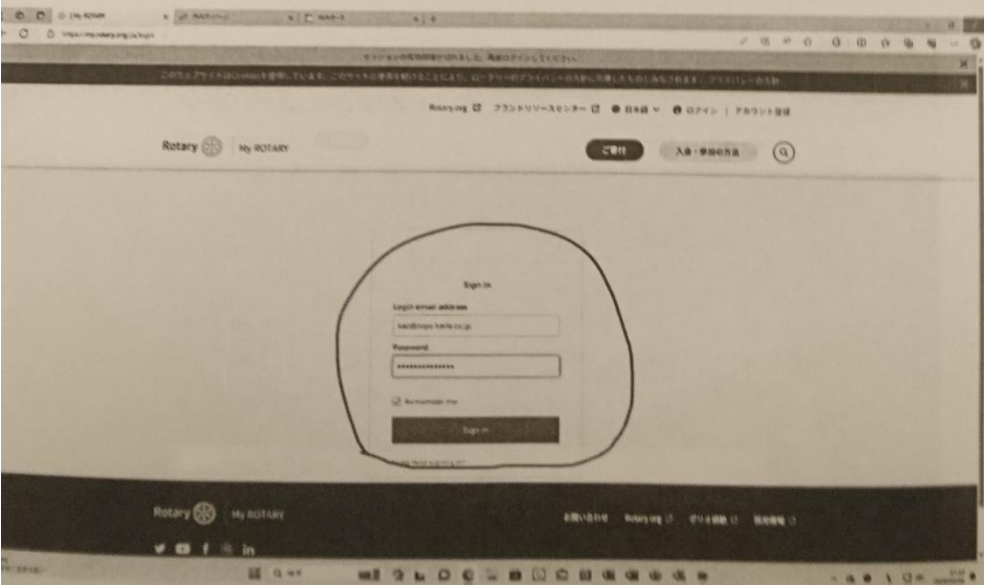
My ROTARY

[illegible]

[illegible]

Rotary.org　ブランドリソースセンター　日本語　ログイン　|　アカウント登録

Rotary　My ROTARY

ご寄付　入会・参加の方法

Sign In

Login email address

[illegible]

Password

••••••••••••••

Remember me

Sign in

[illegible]

Rotary　My ROTARY

お問い合わせ　Rotary.org　ポリオ根絶　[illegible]

in